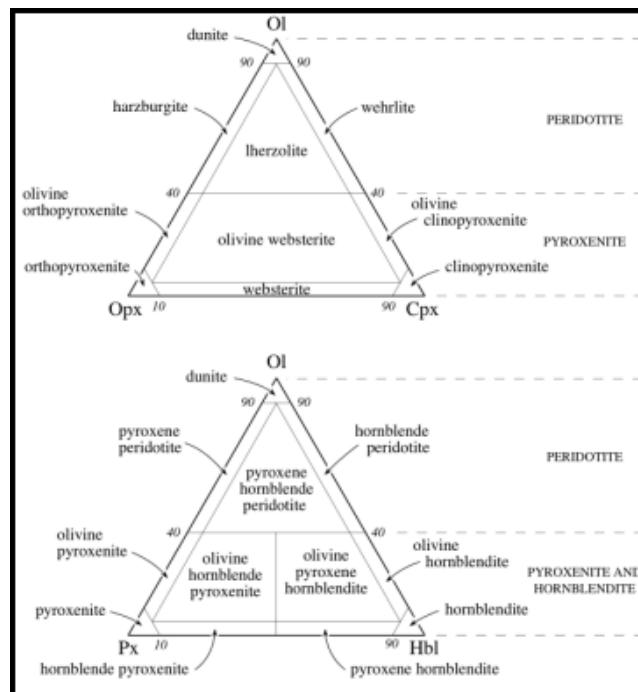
Ol
dunite
90
90
harzburgite
wehrlite
PERIDOTITE
lherzolite
40
40
olivine orthopyroxenite
olivine clinopyroxenite
olivine websterite
PYROXENITE
orthopyroxenite
clinopyroxenite
websterite
Opx
10
90
Cpx

Ol
dunite
90
90
pyroxene peridotite
hornblende peridotite
pyroxene hornblende peridotite
PERIDOTITE
40
40
olivine pyroxenite
olivine hornblende pyroxenite
olivine pyroxene hornblendite
olivine hornblendite
PYROXENITE AND HORNBLENDITE
pyroxenite
hornblendite
Px
10
90
Hbl
hornblende pyroxenite
pyroxene hornblendite